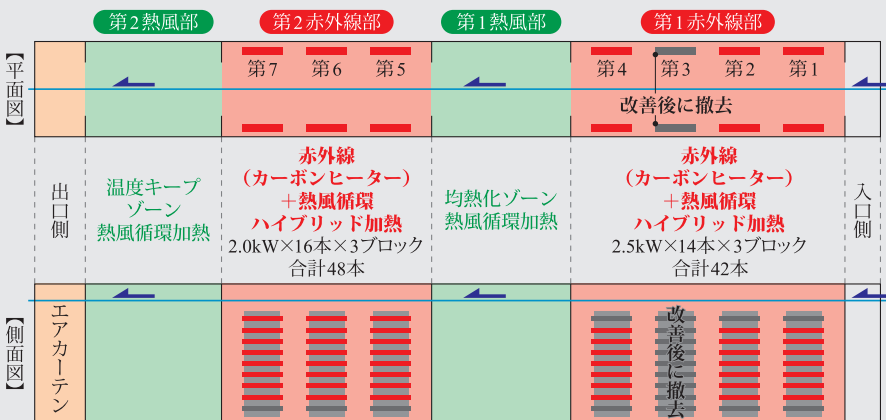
第2熱風部
第2赤外線部
第1熱風部
第1赤外線部

【平面図】
第7 第6 第5
第4 第3 第2 第1
改善後に撤去

出口側
温度キープゾーン
熱風循環加熱
赤外線
（カーボンヒーター）
＋熱風循環
ハイブリッド加熱
2.0kW×16本×3ブロック
合計48本
均熱化ゾーン
熱風循環加熱
赤外線
（カーボンヒーター）
＋熱風循環
ハイブリッド加熱
2.5kW×14本×3ブロック
合計42本
入口側

【側面図】
エアカーテン
改善後に撤去